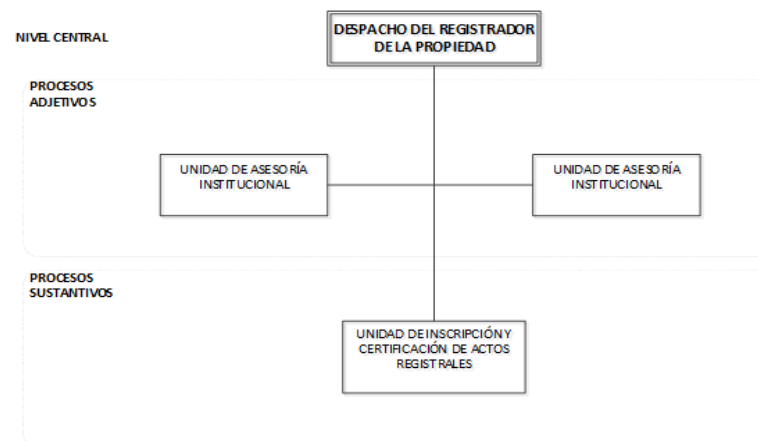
NIVEL CENTRAL

DESPACHO DEL REGISTRADOR DE LA PROPIEDAD

PROCESOS ADJETIVOS

UNIDAD DE ASESORÍA INSTITUCIONAL

UNIDAD DE ASESORÍA INSTITUCIONAL

PROCESOS SUSTANTIVOS

UNIDAD DE INSCRIPCIÓN Y CERTIFICACIÓN DE ACTOS REGISTRALES